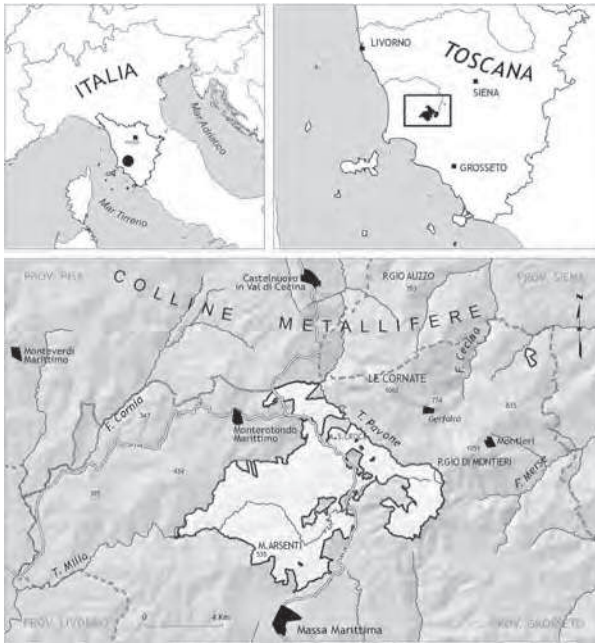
ITALIA

Mar Adriatico

Mar Tirreno

LIVORNO

TOSCANA

SIENA

GROSSETO

PROV. PISA

COLLINE METALLIFERE

Castelnuovo in Val di Cecina

P.GIO AUZZO

PROV. SIENA

Monteverdi Marittimo

LE CORNATE

F. Cecina

F. Cornia

Monterotondo Marittimo

T. Pavone

Gerfalco

Montieri

P.GIO DI MONTIERI

F. Merse

M.ARSENTI

535

T. Milia

PROV. LIVORNO

4 Km

Massa Marittima

PROV. GROSSETO